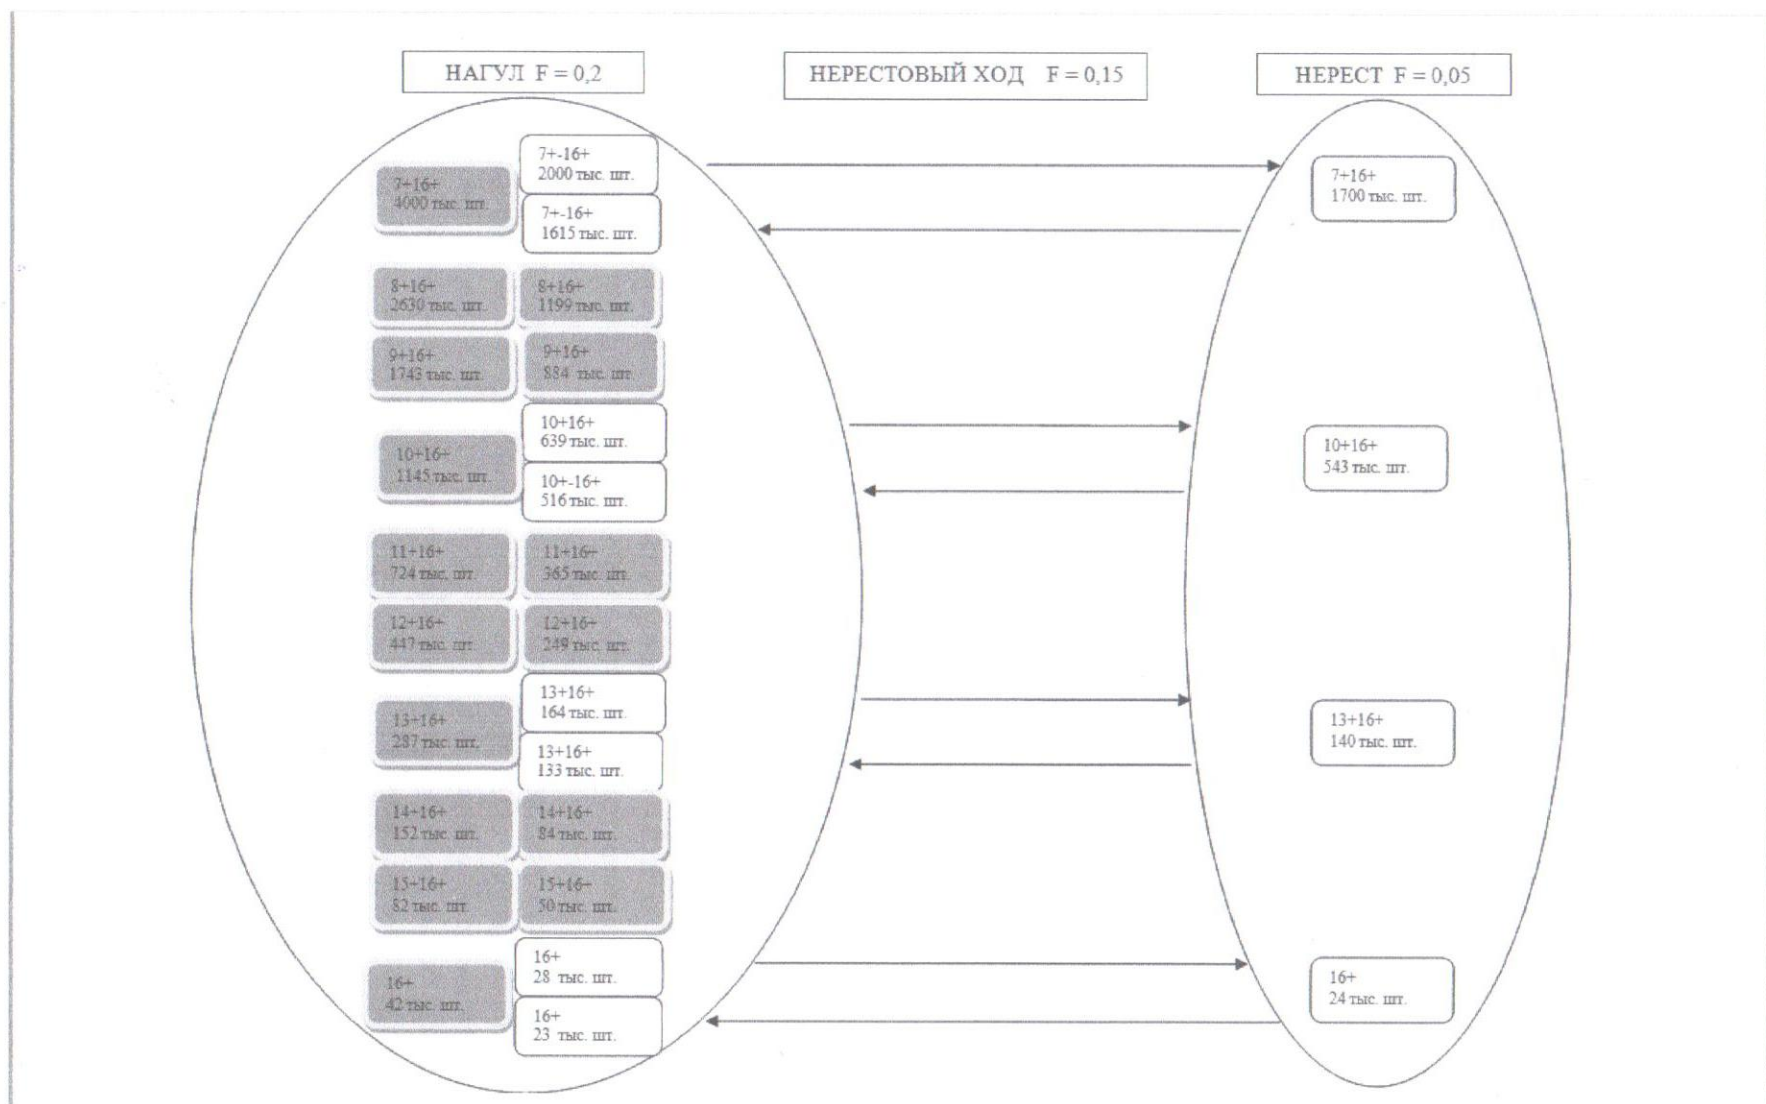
НАГУЛ F = 0,2

НЕРЕСТОВЫЙ ХОД F = 0,15

НЕРЕСТ F = 0,05

7+16+
4000 тыс. шт.

7+-16+
2000 тыс. шт.

7+-16+
1615 тыс. шт.

7+16+
1700 тыс. шт.

8+16+
2630 тыс. шт.

8+16+
1199 тыс. шт.

9+16+
1743 тыс. шт.

9+16+
884 тыс. шт.

10+16+
1145 тыс. шт.

10+16+
639 тыс. шт.

10+-16+
516 тыс. шт.

10+16+
543 тыс. шт.

11+16+
724 тыс. шт.

11+16+
365 тыс. шт.

12+16+
447 тыс. шт.

12+16+
249 тыс. шт.

13+16+
287 тыс. шт.

13+16+
164 тыс. шт.

13+16+
133 тыс. шт.

13+16+
140 тыс. шт.

14+16+
152 тыс. шт.

14+16+
84 тыс. шт.

15+16+
82 тыс. шт.

15+16+
50 тыс. шт.

16+
42 тыс. шт.

16+
28 тыс. шт.

16+
23 тыс. шт.

16+
24 тыс. шт.